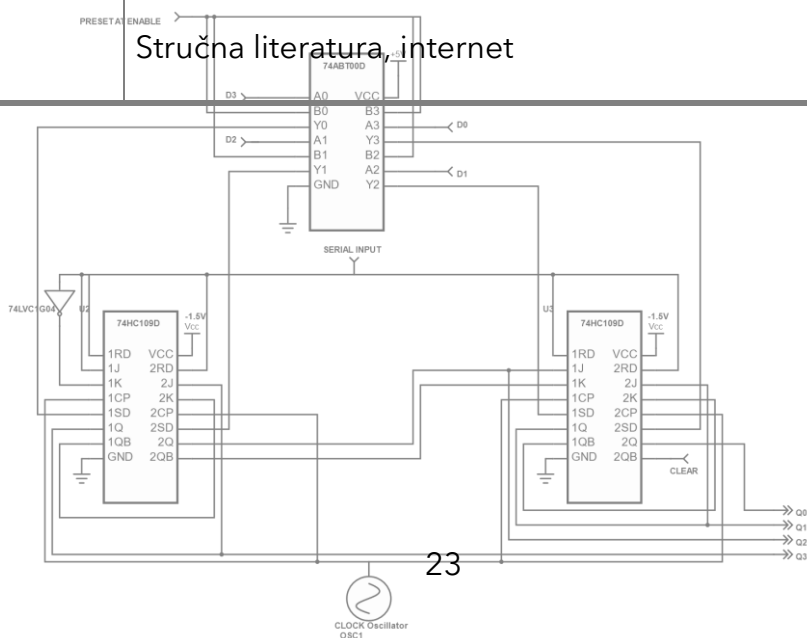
PRESET ENABLE

Stručna literatura, internet

74ABT00D
+5V
D3
A0 VCC
B0 B3
Y0 A3
D0
D2
A1 Y3
B1 B2
Y1 A2
D1
GND Y2

SERIAL INPUT

74LVC1G04
U2
74HC109D
-1.5V
VCC
1RD VCC
1J 2RD
1K 2J
1CP 2K
1SD 2CP
1Q 2SD
1QB 2Q
GND 2QB

U3
74HC109D
-1.5V
VCC
1RD VCC
1J 2RD
1K 2J
1CP 2K
1SD 2CP
1Q 2SD
1QB 2Q
GND 2QB
CLEAR

Q0
Q1
Q2
Q3

23

CLOCK Oscillator
OSC1